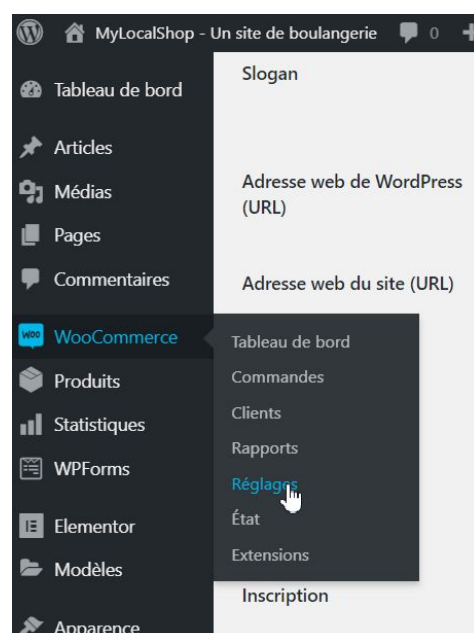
MyLocalShop - Un site de boulangerie 0

Tableau de bord
Articles
Médias
Pages
Commentaires
WooCommerce
Produits
Statistiques
WPForms
Elementor
Modèles
Apparence

Slogan

Adresse web de WordPress (URL)

Adresse web du site (URL)

Tableau de bord
Commandes
Clients
Rapports
Réglages
État
Extensions

Inscription